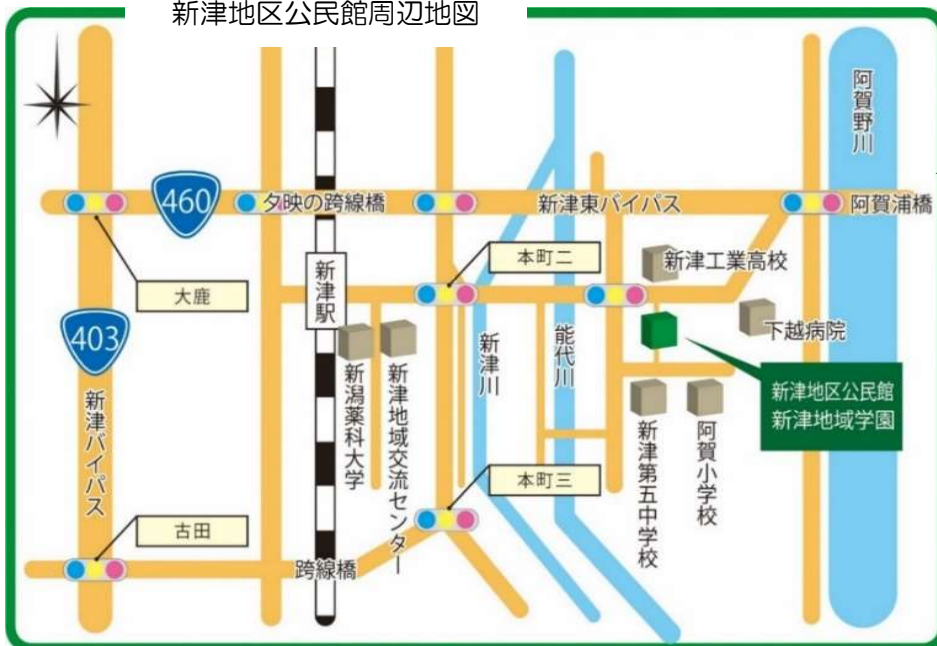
新津地区公民館周辺地図

460

夕映の跨線橋

新津東バイパス

阿賀浦橋

阿賀野川

大鹿

403

新津駅

本町二

新津工業高校

下越病院

新津地区公民館
新津地域学園

新津川

能代川

新潟薬科大学

新津地域交流センター

新津第五中学校

阿賀小学校

新津バイパス

本町三

古田

跨線橋